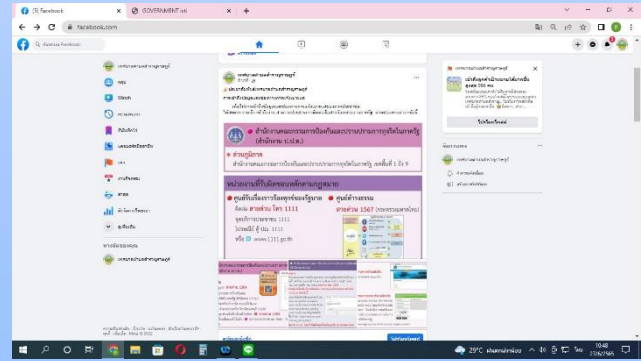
(5) Facebook

GOVERNMENT.xsl

facebook.com

ค้นหาบน Facebook

สำนักงานคณะกรรมการป้องกันและปราบปรามการทุจริตในภาครัฐ (สำนักงาน ป.ป.ท.)

ส่วนภูมิภาค

ศูนย์รับเรื่องราวร้องทุกข์ของรัฐบาล

สายด่วน 1111

ศูนย์ดำรงธรรม

สายด่วน 1567

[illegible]

10:48

29°C

ไทย